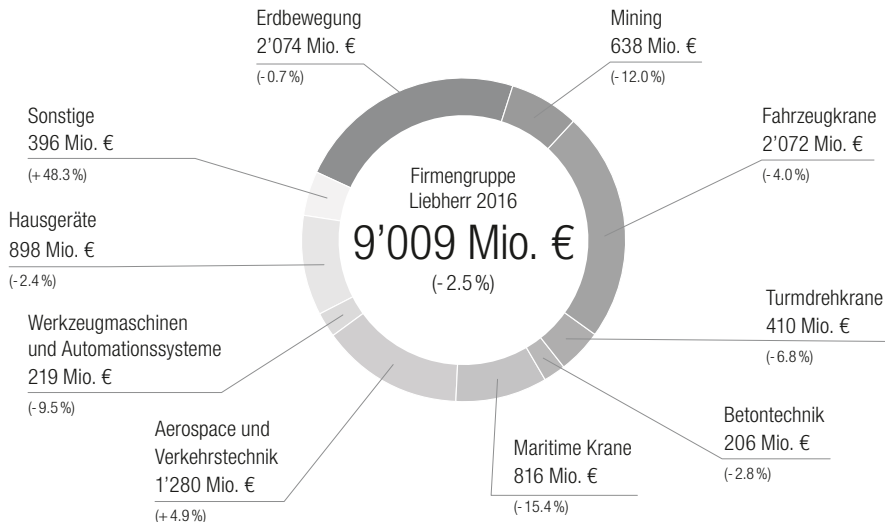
Erdbewegung
2’074 Mio. €
(- 0.7 %)

Mining
638 Mio. €
(- 12.0 %)

Sonstige
396 Mio. €
(+ 48.3 %)

Firmengruppe
Liebherr 2016
9’009 Mio. €
(- 2.5 %)

Fahrzeugkrane
2’072 Mio. €
(- 4.0 %)

Hausgeräte
898 Mio. €
(- 2.4 %)

Turmdrehkrane
410 Mio. €
(- 6.8 %)

Werkzeugmaschinen
und Automationssysteme
219 Mio. €
(- 9.5 %)

Betontechnik
206 Mio. €
(- 2.8 %)

Aerospace und
Verkehrstechnik
1’280 Mio. €
(+ 4.9 %)

Maritime Krane
816 Mio. €
(- 15.4 %)